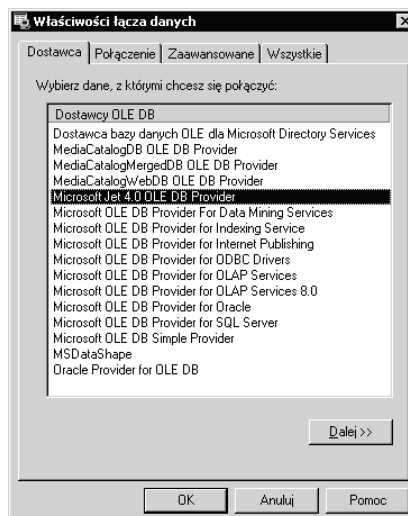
Właściwości łącza danych

Dostawca | Połączenie | Zaawansowane | Wszystkie

Wybierz dane, z którymi chcesz się połączyć:

Dostawcy OLE DB
Dostawca bazy danych OLE dla Microsoft Directory Services
MediaCatalogDB OLE DB Provider
MediaCatalogMergedDB OLE DB Provider
MediaCatalogWebDB OLE DB Provider
Microsoft Jet 4.0 OLE DB Provider
Microsoft OLE DB Provider For Data Mining Services
Microsoft OLE DB Provider for Indexing Service
Microsoft OLE DB Provider for Internet Publishing
Microsoft OLE DB Provider for ODBC Drivers
Microsoft OLE DB Provider for OLAP Services
Microsoft OLE DB Provider for OLAP Services 8.0
Microsoft OLE DB Provider for Oracle
Microsoft OLE DB Provider for SQL Server
Microsoft OLE DB Simple Provider
MSDataShape
Oracle Provider for OLE DB

Dalej >>

OK | Anuluj | Pomoc